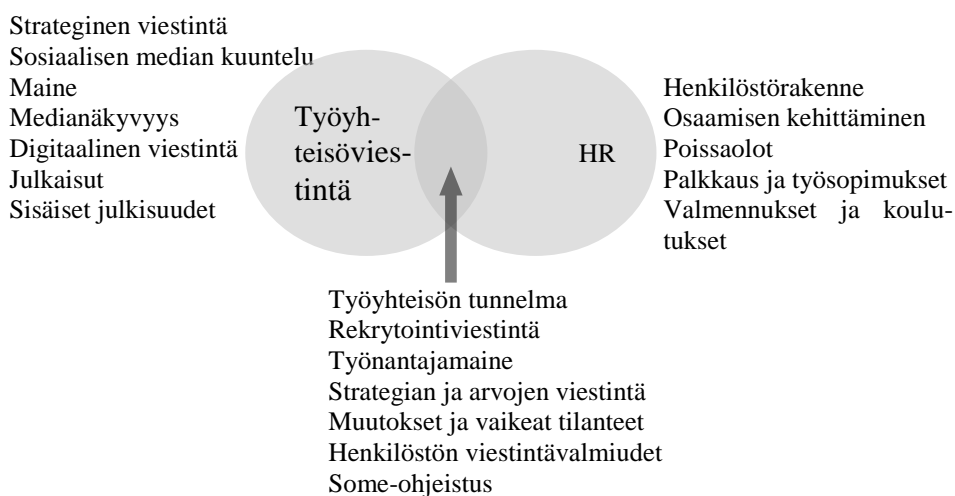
Strateginen viestintä
Sosiaalisen median kuuntelu
Maine
Medianäkyvyys
Digitaalinen viestintä
Julkaisut
Sisäiset julkisuudet

Työyhteisöviestintä

HR

Henkilöstörakenne
Osaamisen kehittäminen
Poissaolot
Palkkaus ja työsopimukset
Valmennukset ja koulutukset

Työyhteisön tunnelma
Rekrytointiviestintä
Työnantajamaine
Strategian ja arvojen viestintä
Muutokset ja vaikeat tilanteet
Henkilöstön viestintävalmiudet
Some-ohjeistus